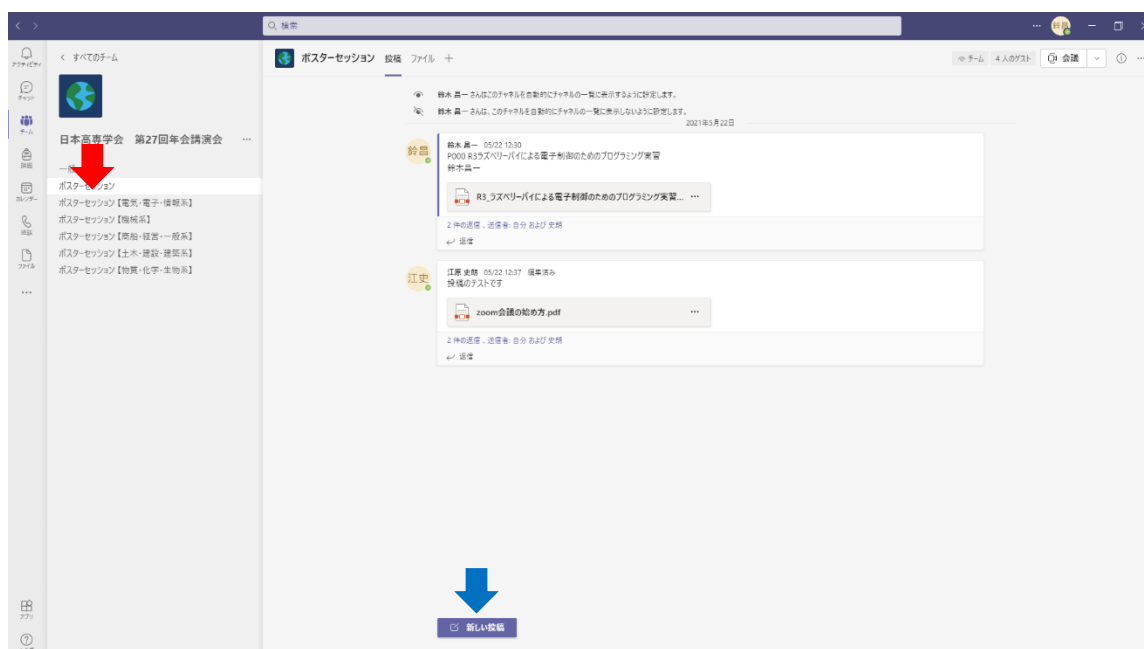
検索

アクティビティ

チャット

チーム

課題

カレンダー

通話

ファイル

...

アプリ

< すべてのチーム

日本高専学会 第27回年会講演会 ...

一般

ポスターセッション

ポスターセッション【電気・電子・情報系】

ポスターセッション【機械系】

ポスターセッション【商船・経営・一般系】

ポスターセッション【土木・建設・建築系】

ポスターセッション【物質・化学・生物系】

ポスターセッション 投稿 ファイル +

チーム 4人のゲスト 会議

鈴木 昌一 さんはこのチャネルを自動的にチャネルの一覧に表示するように設定します。

鈴木 昌一 さんは、このチャネルを自動的にチャネルの一覧に表示しないように設定します。

2021年5月22日

鈴木 昌一 05/22 12:30
P000 R3ラズベリーパイによる電子制御のためのプログラミング実習
鈴木昌一

R3_ラズベリーパイによる電子制御のためのプログラミング実習... ...

2 件の返信 , 送信者: 自分 および 史朗

返信

江原 史朗 05/22 12:37 編集済み
投稿のテストです

zoom会議の始め方.pdf ...

2 件の返信 , 送信者: 自分 および 史朗

返信

新しい投稿